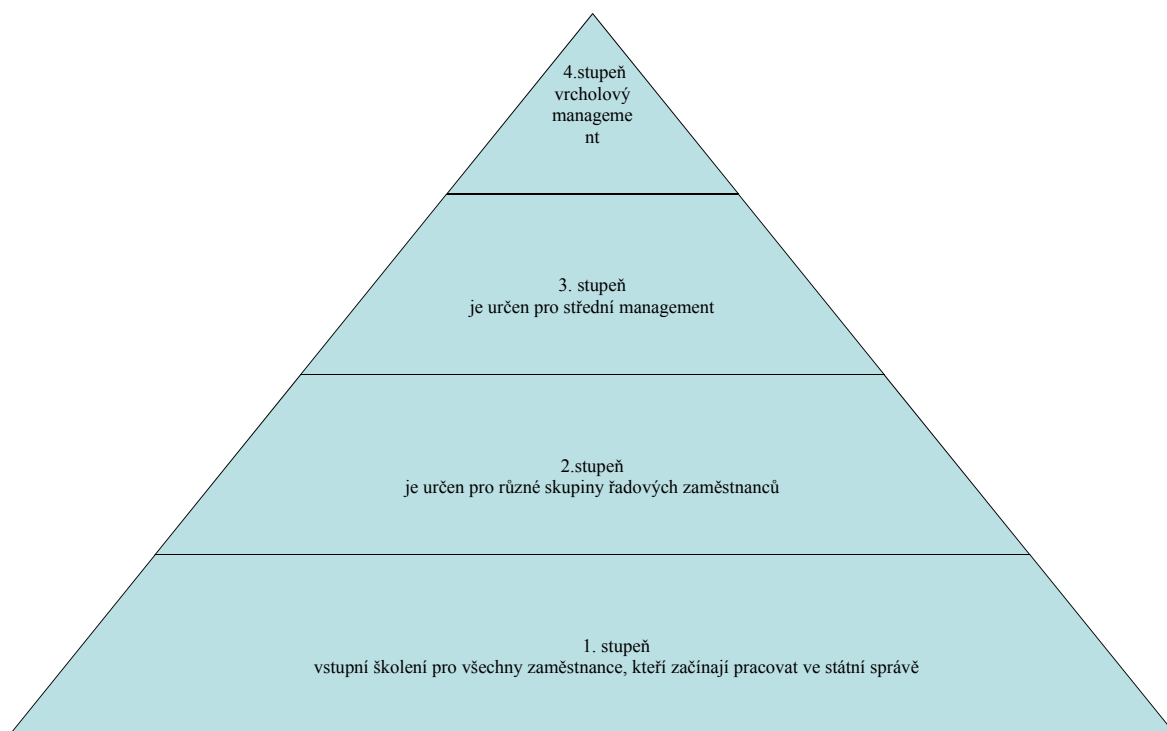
4.stupeň
vrcholový
manageme
nt

3. stupeň
je určen pro střední management

2.stupeň
je určen pro různé skupiny řadových zaměstnanců

1. stupeň
vstupní školení pro všechny zaměstnance, kteří začínají pracovat ve státní správě